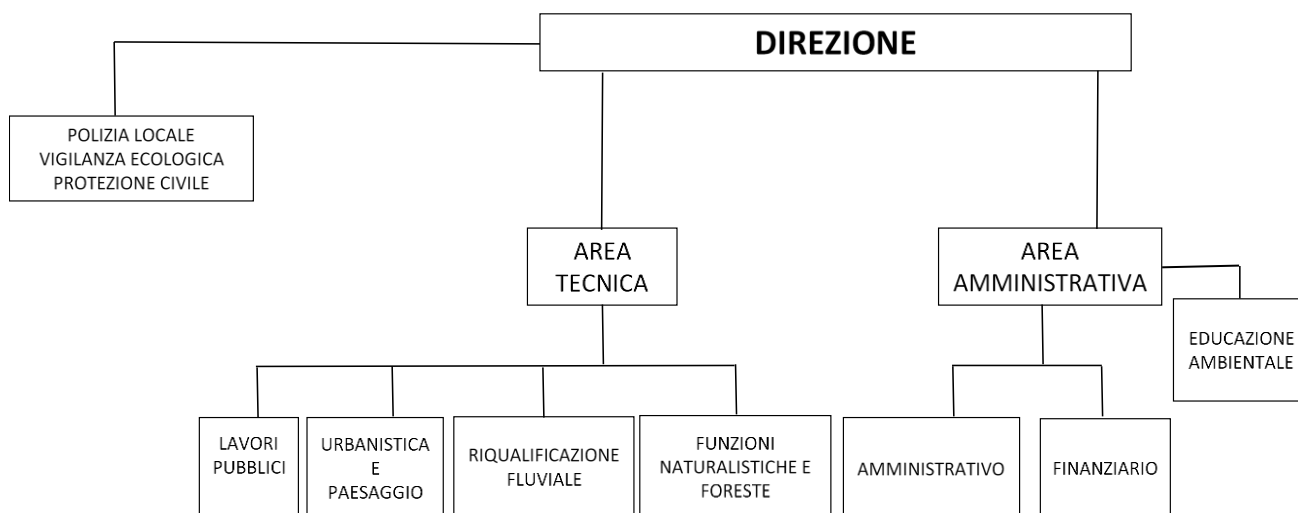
DIREZIONE

POLIZIA LOCALE
VIGILANZA ECOLOGICA
PROTEZIONE CIVILE

AREA TECNICA

AREA AMMINISTRATIVA

EDUCAZIONE AMBIENTALE

LAVORI PUBBLICI

URBANISTICA E PAESAGGIO

RIQUALIFICAZIONE FLUVIALE

FUNZIONI NATURALISTICHE E FORESTE

AMMINISTRATIVO

FINANZIARIO